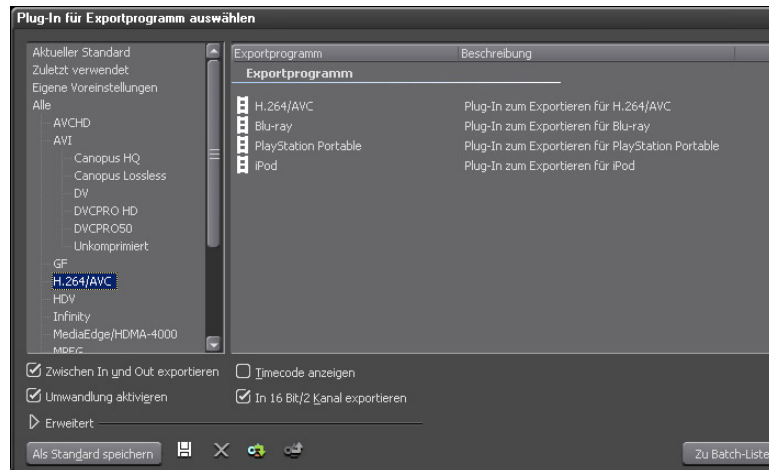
Plug-In für Exportprogramm auswählen

Aktueller Standard
Zuletzt verwendet
Eigene Voreinstellungen
Alle
AVCHD
AVI
Canopus HQ
Canopus Lossless
DV
DVCPRO HD
DVCPRO50
Unkomprimiert
GF
H.264/AVC
HDV
Infinity
MediaEdge/HDMA-4000
MPEG

| Exportprogramm | Beschreibung |
|---|---|
| Exportprogramm | |
| H.264/AVC | Plug-In zum Exportieren für H.264/AVC |
| Blu-ray | Plug-In zum Exportieren für Blu-ray |
| PlayStation Portable | Plug-In zum Exportieren für PlayStation Portable |
| iPod | Plug-In zum Exportieren für iPod |

Zwischen In und Out exportieren
Timecode anzeigen
Umwandlung aktivieren
In 16 Bit/2 Kanal exportieren
Erweitert
Als Standard speichern
Zu Batch-Liste